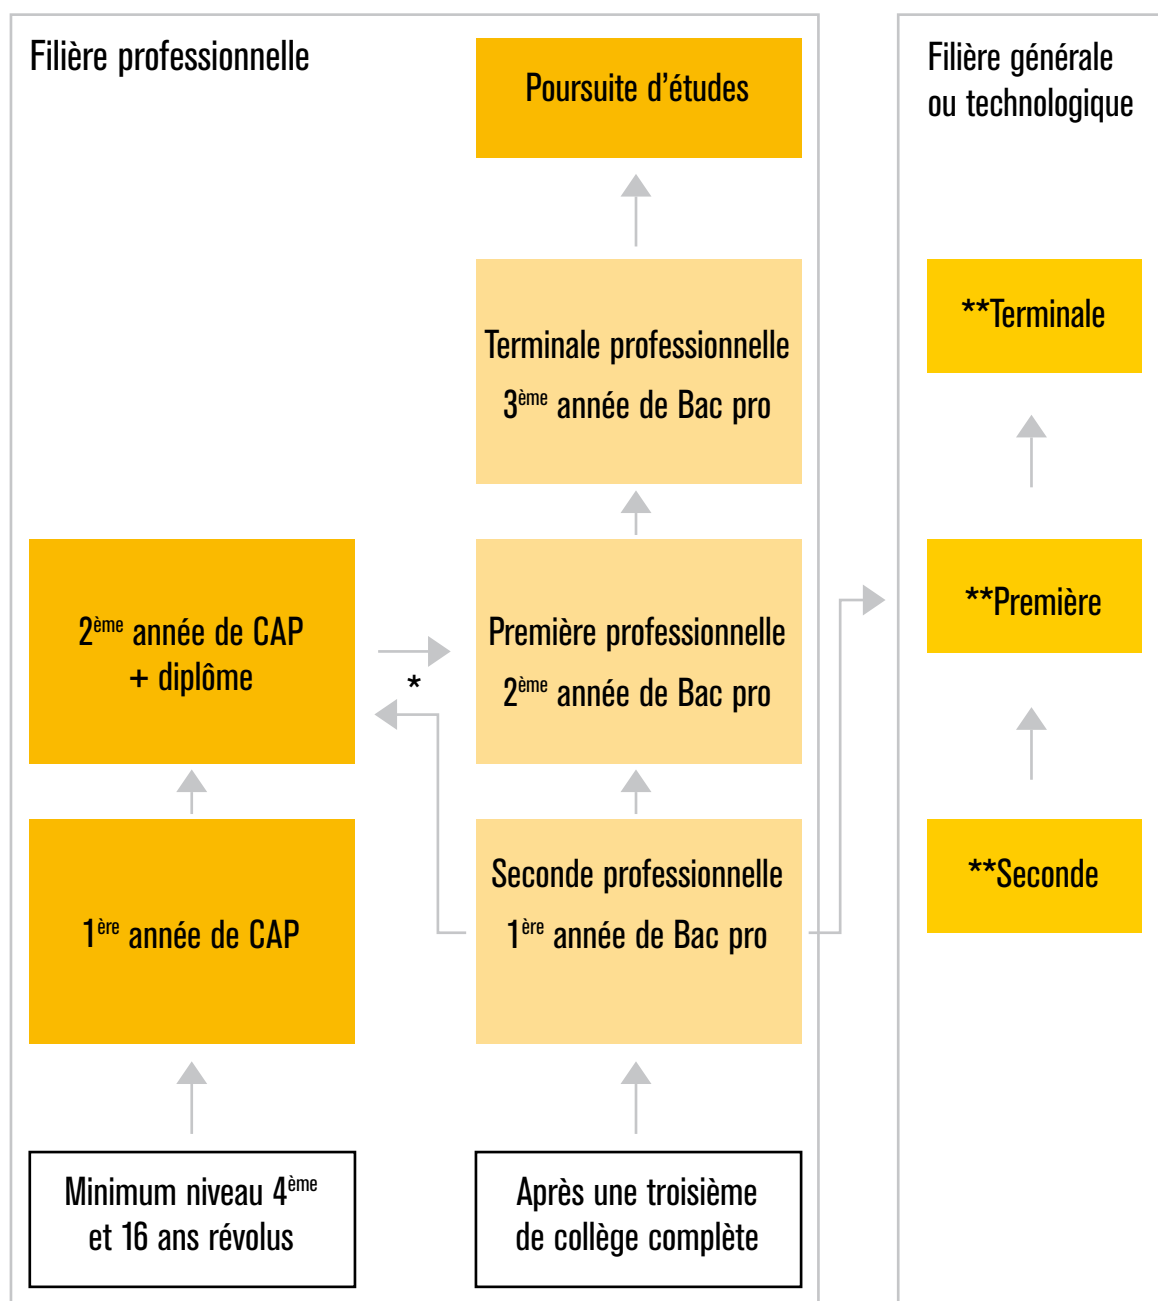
Filière professionnelle

Poursuite d'études

Terminale professionnelle
3$^{ème}$ année de Bac pro

2$^{ème}$ année de CAP
+ diplôme

*

Première professionnelle
2$^{ème}$ année de Bac pro

1$^{ère}$ année de CAP

Seconde professionnelle
1$^{ère}$ année de Bac pro

Minimum niveau 4$^{ème}$
et 16 ans révolus

Après une troisième
de collège complète

Filière générale
ou technologique

**Terminale

**Première

**Seconde